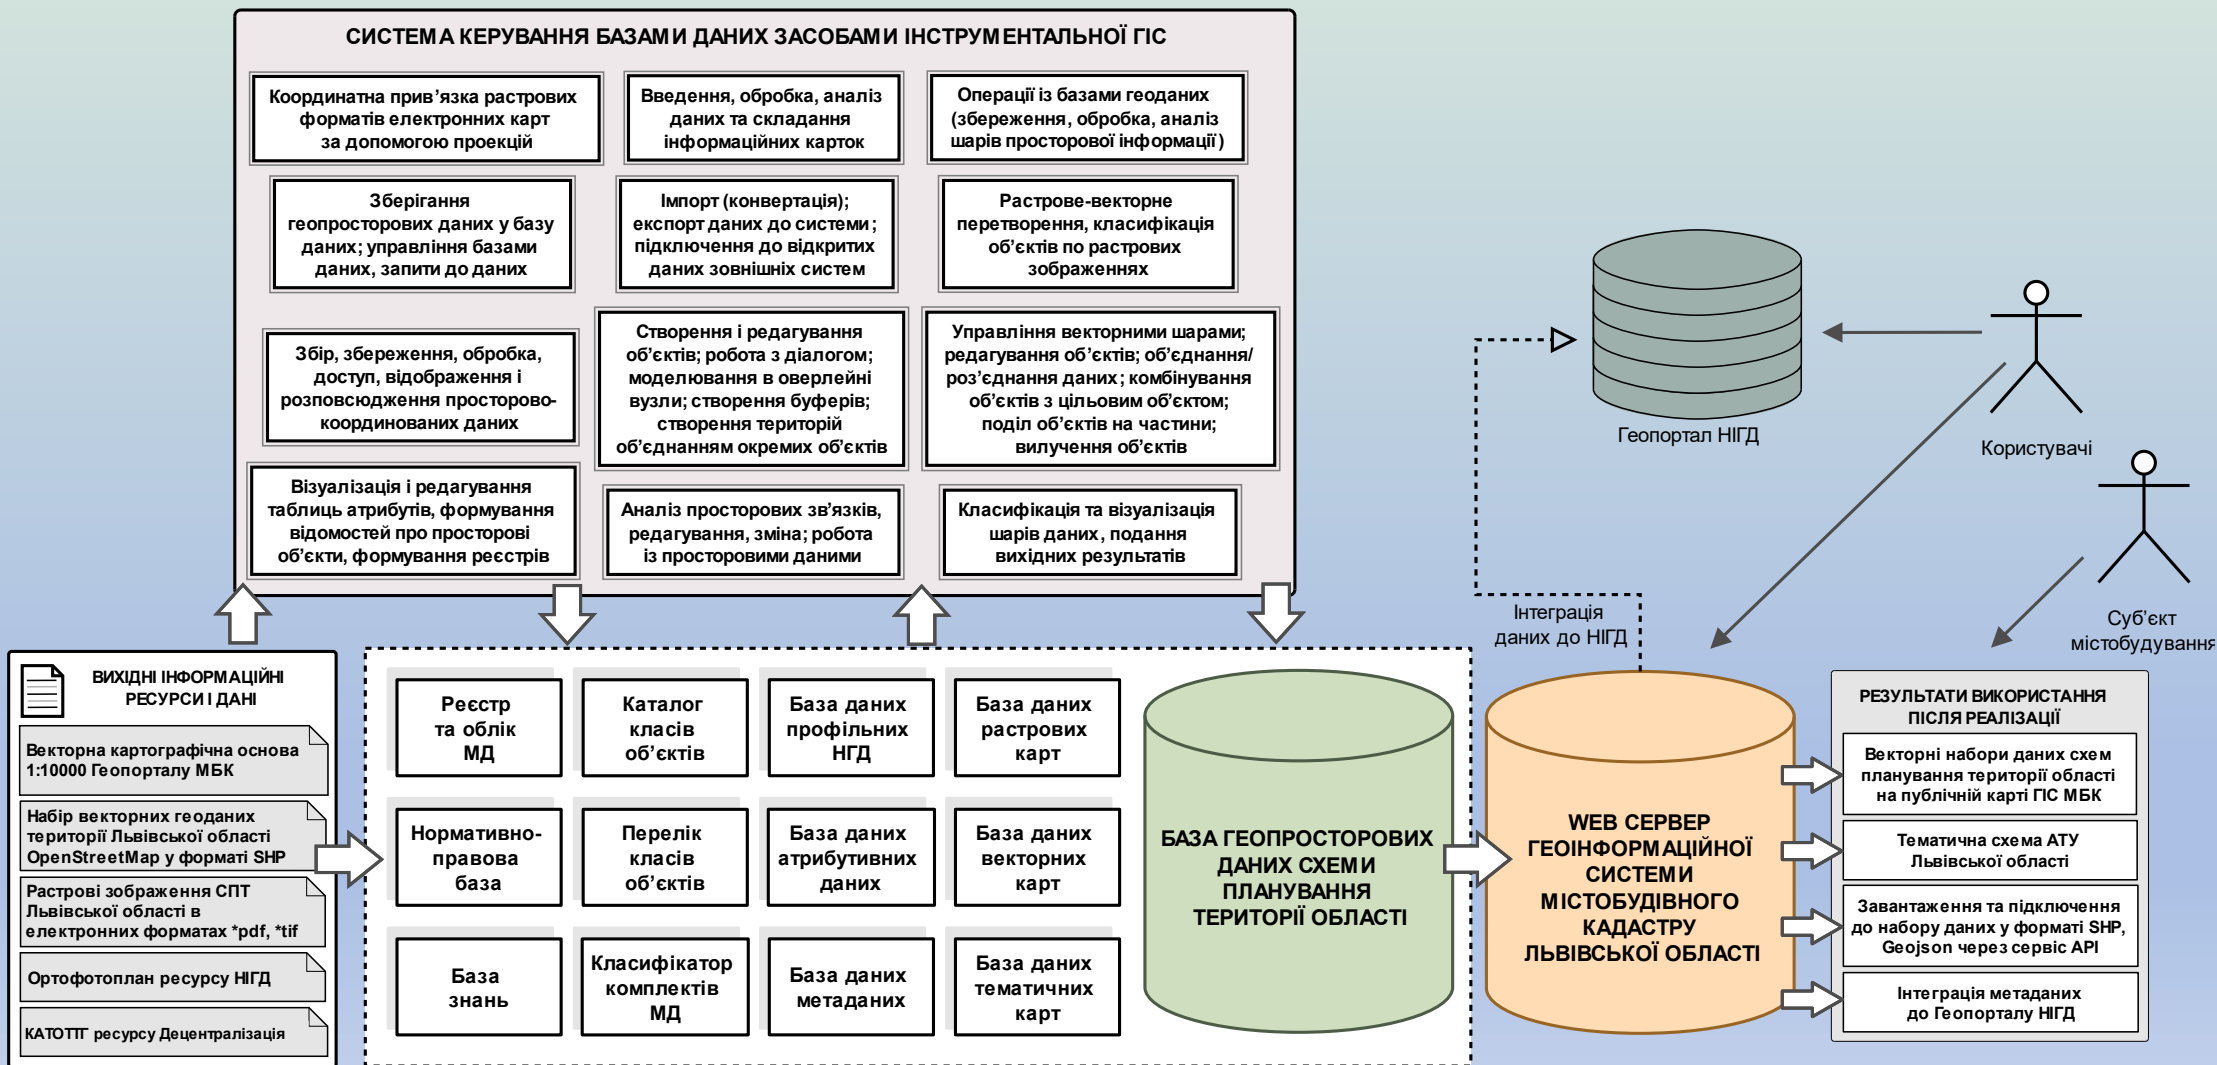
СИСТЕМА КЕРУВАННЯ БАЗАМИ ДАНИХ ЗАСОБАМИ ІНСТРУМЕНТАЛЬНОЇ ГІС

Координатна прив’язка растрових форматів електронних карт за допомогою проекцій

Введення, обробка, аналіз даних та складання інформаційних карток

Операції із базами геоданих (збереження, обробка, аналіз шарів просторової інформації)

Зберігання геопросторових даних у базу даних; управління базами даних, запити до даних

Імпорт (конвертація); експорт даних до системи; підключення до відкритих даних зовнішніх систем

Растрове-векторне перетворення, класифікація об’єктів по растрових зображеннях

Збір, збереження, обробка, доступ, відображення і розповсюдження просторово-координованих даних

Створення і редагування об’єктів; робота з діалогом; моделювання в оверлейні вузли; створення буферів; створення територій об’єднанням окремих об’єктів

Управління векторними шарами; редагування об’єктів; об’єднання/роз’єднання даних; комбінування об’єктів з цільовим об’єктом; поділ об’єктів на частини; вилучення об’єктів

Візуалізація і редагування таблиць атрибутів, формування відомостей про просторові об’єкти, формування реєстрів

Аналіз просторових зв’язків, редагування, зміна; робота із просторовими даними

Класифікація та візуалізація шарів даних, подання вихідних результатів

Геопортал НІГД

Користувачі

Суб’єкт містобудування

Інтеграція даних до НІГД

ВИХІДНІ ІНФОРМАЦІЙНІ РЕСУРСИ І ДАНІ

Векторна картографічна основа 1:10000 Геопорталу МБК

Набір векторних геоданих території Львівської області OpenStreetMap у форматі SHP

Растрові зображення СПТ Львівської області в електронних форматах *pdf, *tif

Ортофотоплан ресурсу НІГД

КАТОТТГ ресурсу Децентралізація

Реєстр та облік МД

Каталог класів об’єктів

База даних профільних НГД

База даних растрових карт

Нормативно-правова база

Перелік класів об’єктів

База даних атрибутивних даних

База даних векторних карт

База знань

Класифікатор комплектів МД

База даних метаданих

База даних тематичних карт

БАЗА ГЕОПРОСТОРОВИХ ДАНИХ СХЕМИ ПЛАНУВАННЯ ТЕРИТОРІЇ ОБЛАСТІ

WEB СЕРВЕР ГЕОІНФОРМАЦІЙНОЇ СИСТЕМИ МІСТОБУДІВНОГО КАДАСТРУ ЛЬВІВСЬКОЇ ОБЛАСТІ

РЕЗУЛЬТАТИ ВИКОРИСТАННЯ ПІСЛЯ РЕАЛІЗАЦІЇ

Векторні набори даних схем планування території області на публічній карті ГІС МБК

Тематична схема АТУ Львівської області

Завантаження та підключення до набору даних у форматі SHP, Geojson через сервіс API

Інтеграція метаданих до Геопорталу НІГД